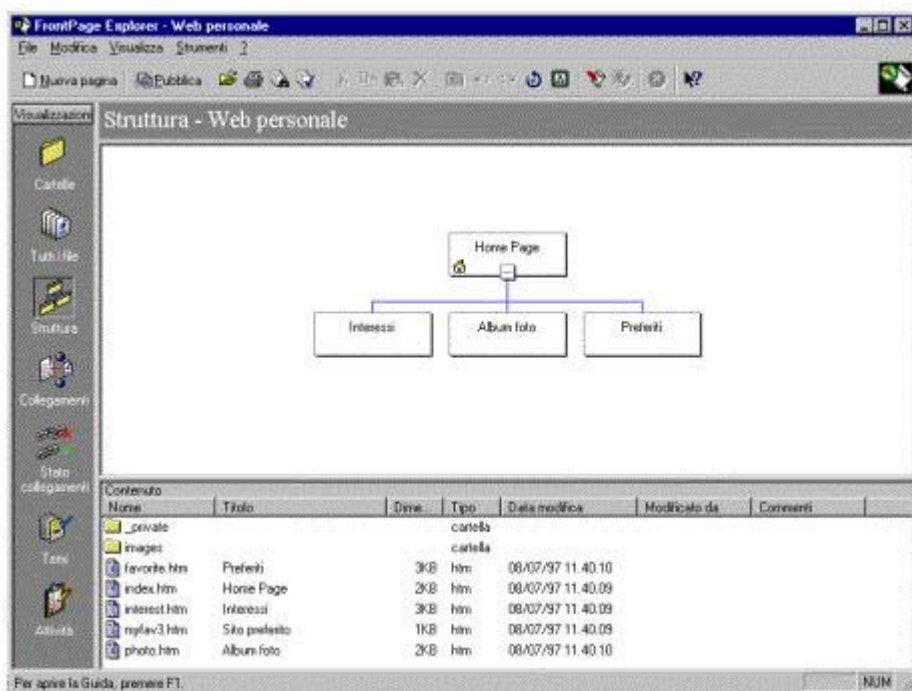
FrontPage Explorer - Web personale
File Modifica Visualizza Strumenti ?
Nuova pagina Pubblica

Visualizzazioni
Struttura - Web personale

Cartelle
Tutti i file
Struttura
Collegamenti
Stato collegamenti
Temi
Attività

Home Page
Interessi
Album foto
Preferiti

Contenuto

| Nome | Titolo | Dime... | Tipo | Data modifica | Modificato da | Commenti |
|---|---|---|---|---|---|---|
| _private | | | cartella | | | |
| images | | | cartella | | | |
| favorite.htm | Preferiti | 3KB | htm | 08/07/97 11.40.10 | | |
| index.htm | Home Page | 2KB | htm | 08/07/97 11.40.09 | | |
| interest.htm | Interessi | 3KB | htm | 08/07/97 11.40.09 | | |
| myfav3.htm | Sito preferito | 1KB | htm | 08/07/97 11.40.09 | | |
| photo.htm | Album foto | 2KB | htm | 08/07/97 11.40.10 | | |

Per aprire la Guida, premere F1.
NUM